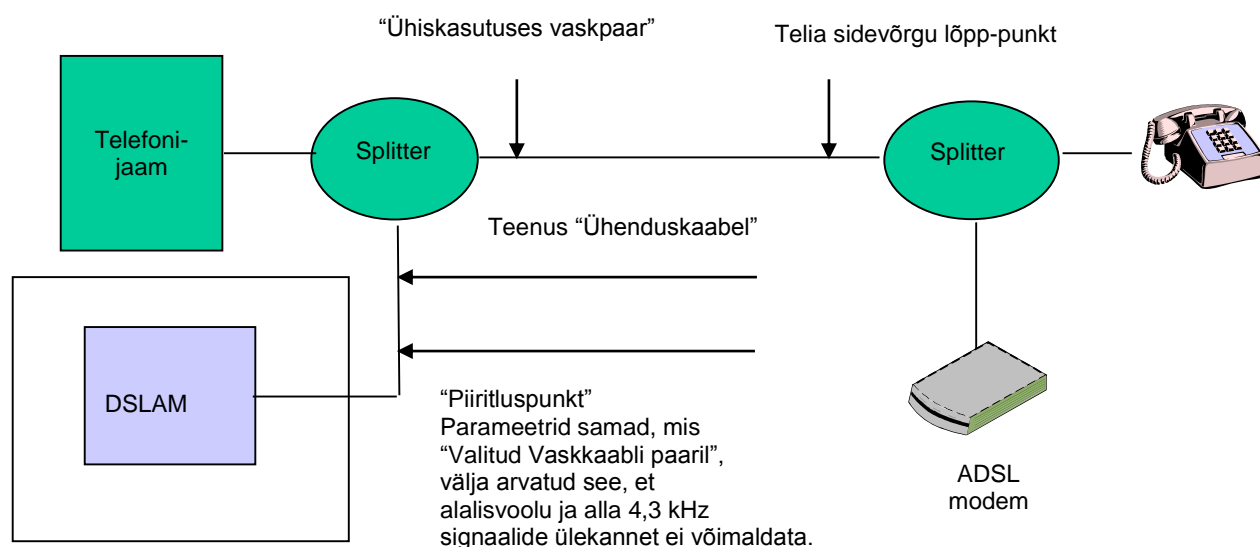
"Ühiskasutuses vaskpaar"

Telia sidevõrgu lõpp-punkt

Telefonijaam

Splitter

Splitter

Teenus "Ühenduskaabel"

DSLAM

"Piiritluspunkt"
Parameetrid samad, mis "Valitud Vaskkaabli paaril", välja arvatud see, et alalisvoolu ja alla 4,3 kHz signaalide ülekannet ei võimaldata.

ADSL modem